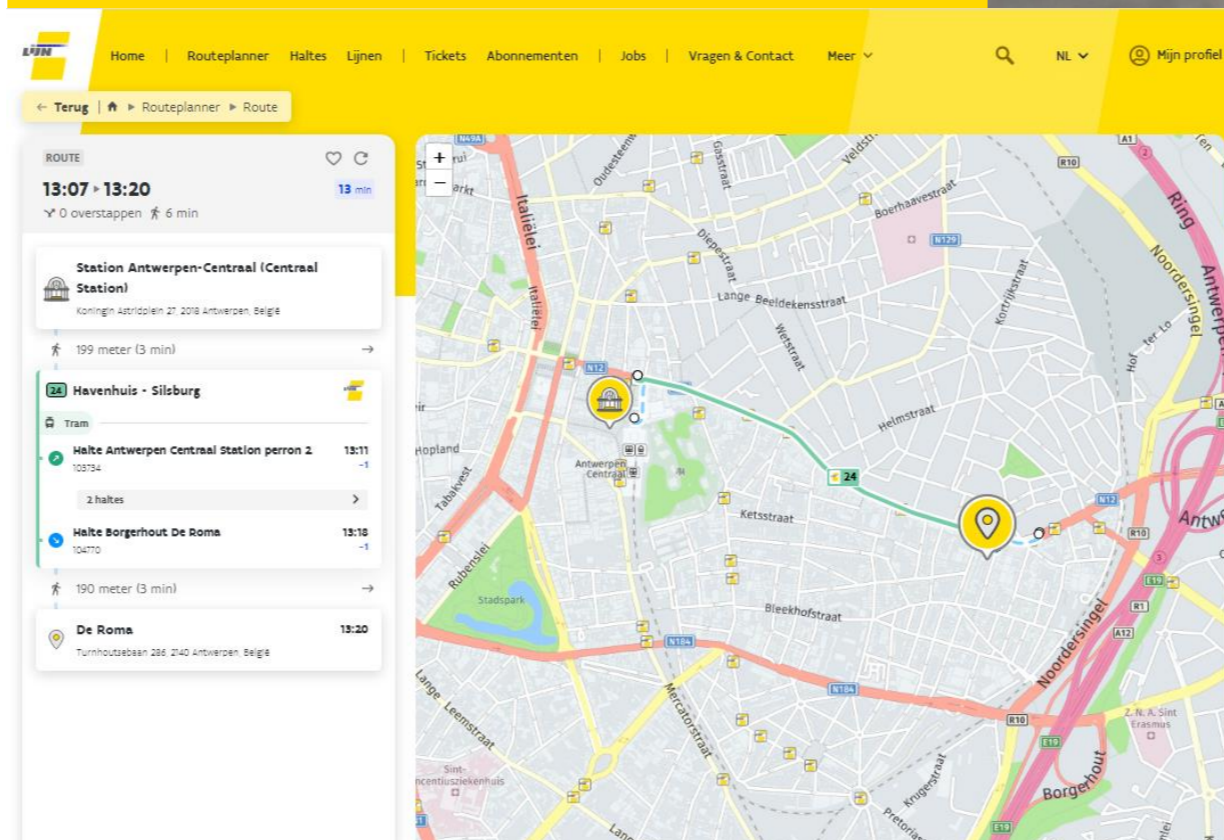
LIJN

Home | Routeplanner Haltes Lijnen | Tickets Abonnementen | Jobs | Vragen & Contact Meer

NL

Mijn profiel

← Terug | Routeplanner ▸ Route

ROUTE

13:07 ▸ 13:20

13 min

0 overstappen 6 min

Station Antwerpen-Centraal (Centraal Station)

Koningin Astridplein 27, 2018 Antwerpen, België

199 meter (3 min)

24 Havenhuis - Silsburg

Tram

Halte Antwerpen Centraal Station perron 2

103734

13:11

-1

2 haltes

Halte Borgerhout De Roma

104770

13:18

-1

190 meter (3 min)

De Roma

Turnhoutsebaan 286, 2140 Antwerpen, België

13:20

+
−

N1A
Italiëlei
Italiëlei
Oudesteens
Ginsstraat
Diepestraat
Lange Beeldekensstraat
Boerhaavestraat
N129
Kortrijkstraat
Veldstr
R10
A1
Ring
Noordersingel
Antwerpen
Wetstraat
N12
Helmstraat
Hof ter Lo
Hopland
Tabakvest
Antwerpen Centraal
24
Ketsstraat
N12
R10
Antw
Rubenslei
Stadspark
Bleekhofstraat
E19
R1
A12
N184
Noordersingel
N184
Lange Leemstraat
Mercatorstraat
R10
Z. N. A. Sint Erasmus
Sint-Vincentiusziekenhuis
Krugerstraat
E19
Borgerhout
Pretoria
Lange